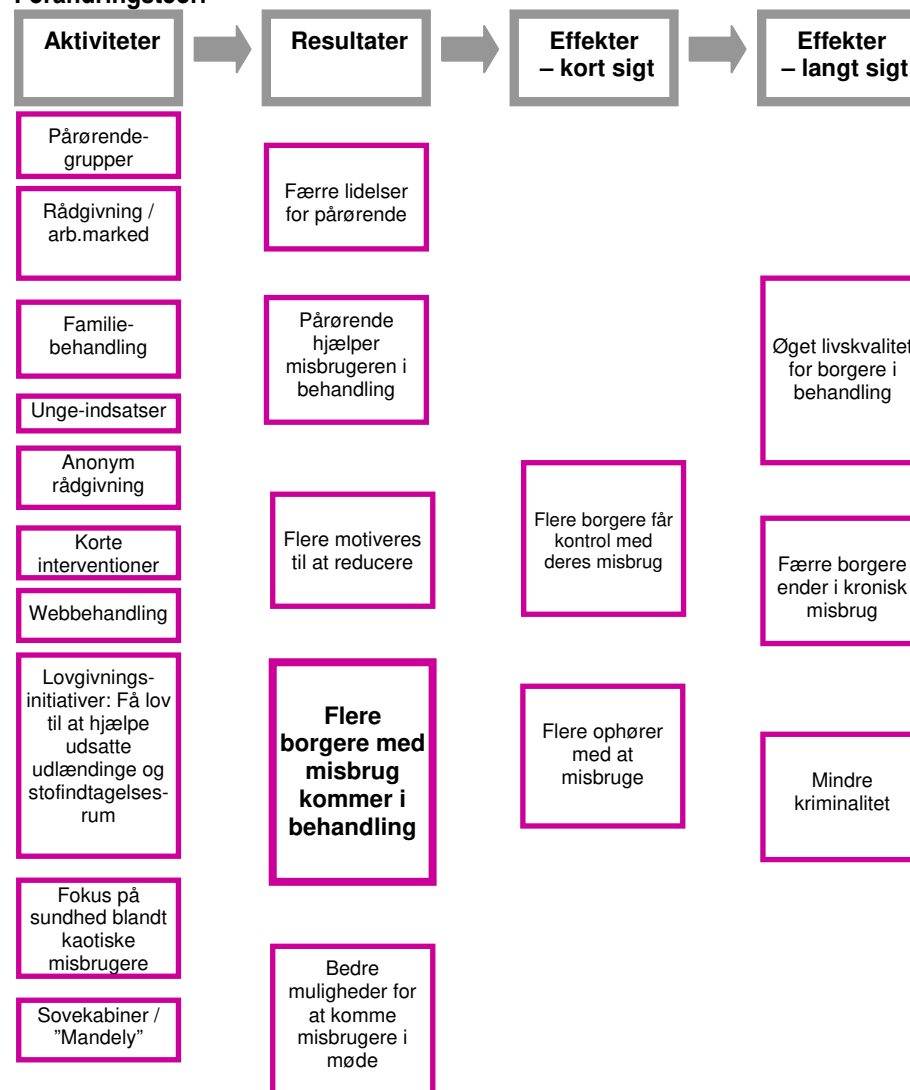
Forandringsteori

Aktiviteter

Resultater

Effekter – kort sigt

Effekter – langt sigt

Pårørende-grupper

Rådgivning / arb.marked

Familie-behandling

Unge-indsatser

Anonym rådgivning

Korte interventioner

Webbehandling

Lovgivnings-initiativer: Få lov til at hjælpe udsatte udlændinge og stofindtagelses-rum

Fokus på sundhed blandt kaotiske misbrugere

Sovekabiner / "Mandely"

Færre lidelser for pårørende

Pårørende hjælper misbrugeren i behandling

Flere motiveres til at reducere

Flere borgere med misbrug kommer i behandling

Bedre muligheder for at komme misbrugere i møde

Flere borgere får kontrol med deres misbrug

Flere ophører med at misbruge

Øget livskvalitet for borgere i behandling

Færre borgere ender i kronisk misbrug

Mindre kriminalitet